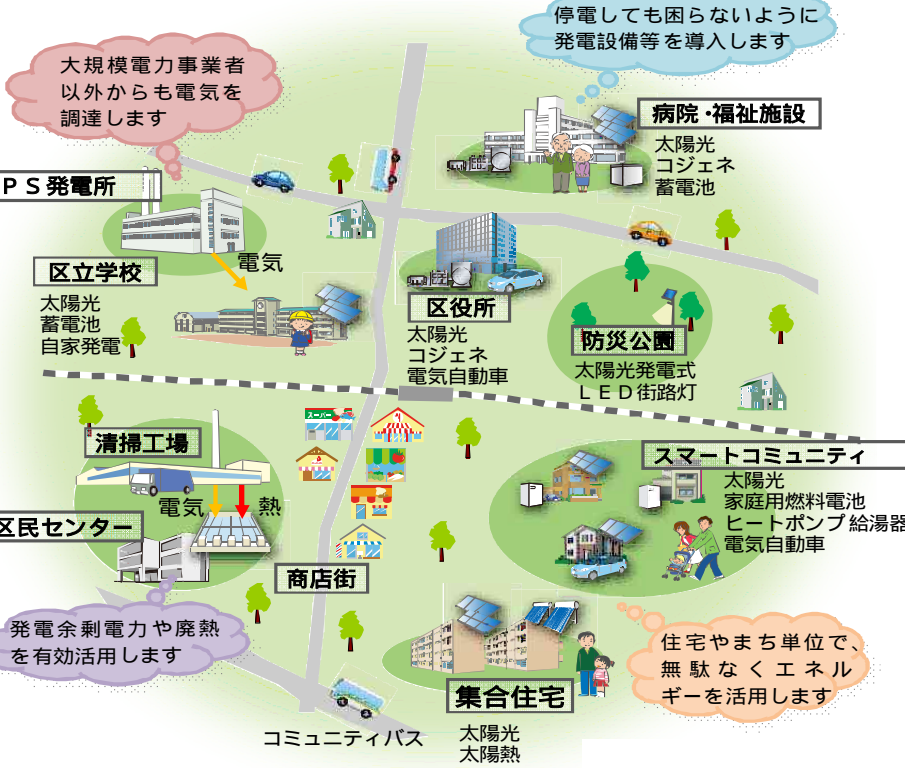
停電しても困らないように
発電設備等を導入します

大規模電力事業者
以外からも電気を
調達します

ＰＳ発電所

病院・福祉施設
太陽光
コジェネ
蓄電池

電気

区立学校
太陽光
蓄電池
自家発電

区役所
太陽光
コジェネ
電気自動車

防災公園
太陽光発電式
ＬＥＤ街路灯

清掃工場

電気
熱

区民センター

スーパー

商店街

スマートコミュニティ
太陽光
家庭用燃料電池
ヒートポンプ給湯器
電気自動車

発電余剰電力や廃熱
を有効活用します

住宅やまち単位で、
無駄なくエネル
ギーを活用します

集合住宅
太陽光
太陽熱

コミュニティバス